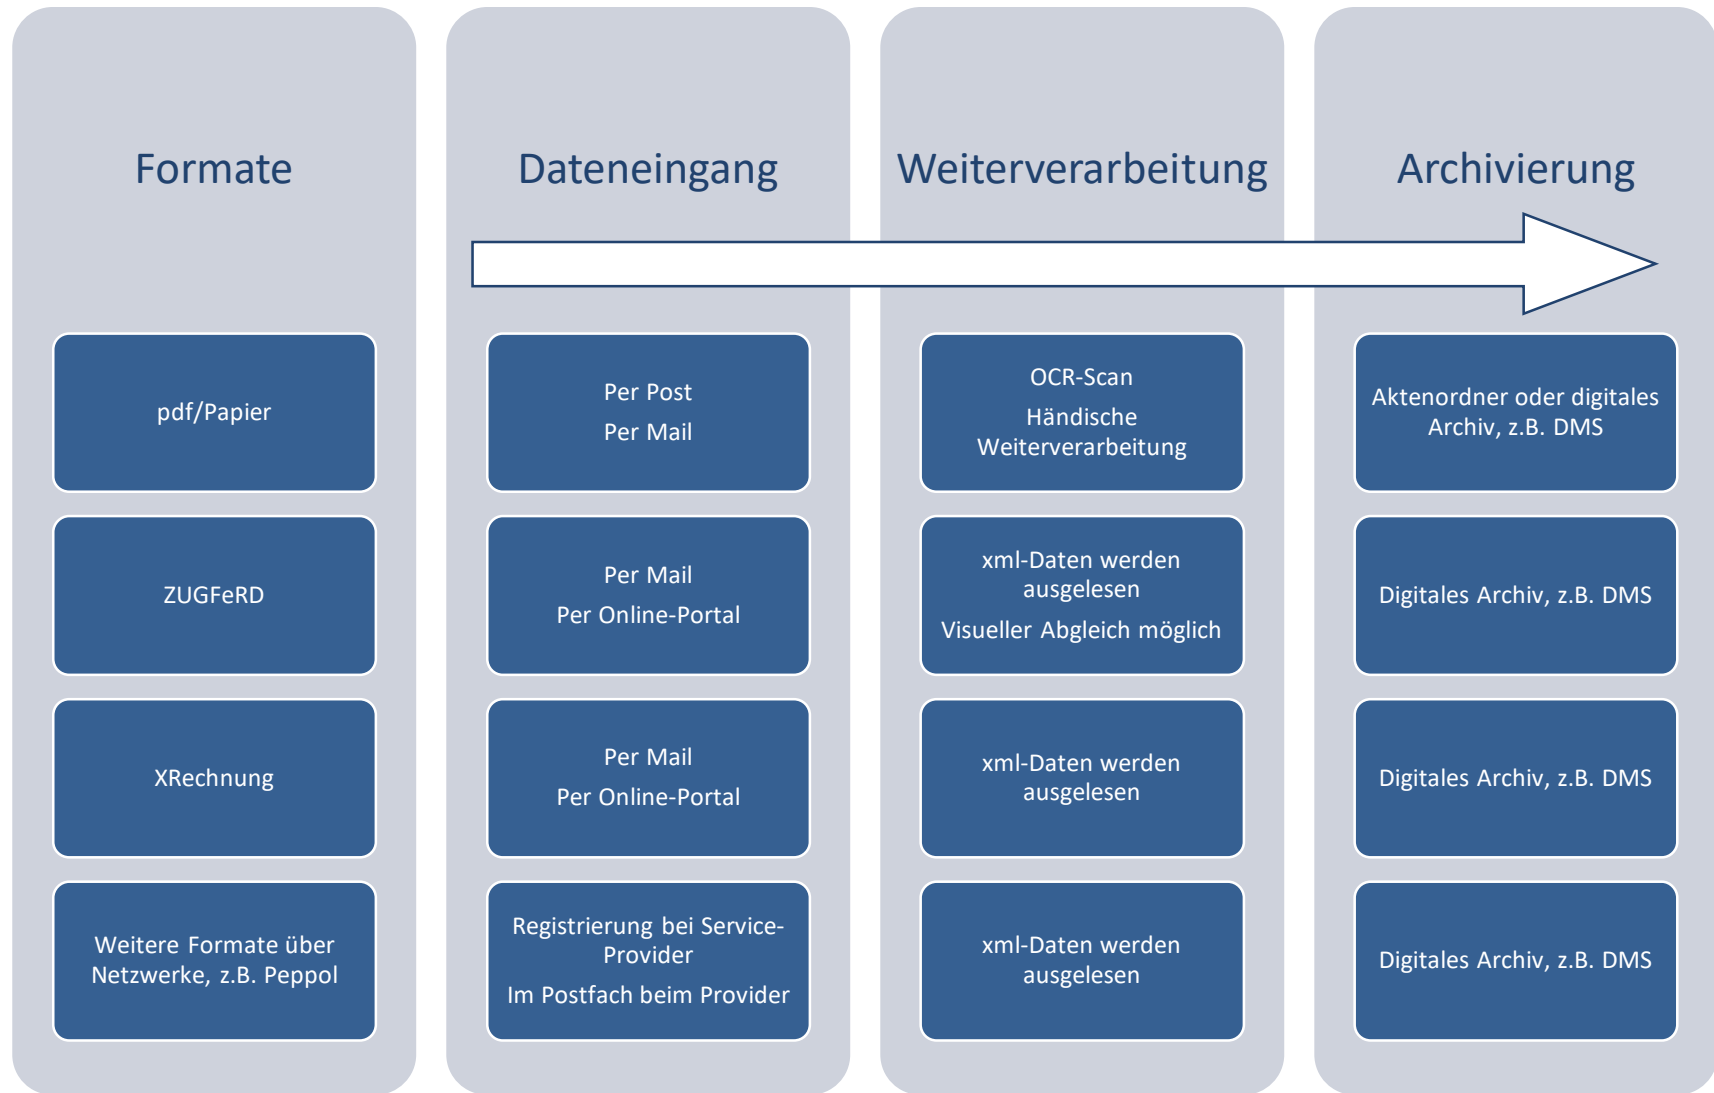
Formate

pdf/Papier

ZUGFeRD

XRechnung

Weitere Formate über Netzwerke, z.B. Peppol

Dateneingang

Per Post
Per Mail

Per Mail
Per Online-Portal

Per Mail
Per Online-Portal

Registrierung bei Service-Provider
Im Postfach beim Provider

Weiterverarbeitung

OCR-Scan
Händische Weiterverarbeitung

xml-Daten werden ausgelesen
Visueller Abgleich möglich

xml-Daten werden ausgelesen

xml-Daten werden ausgelesen

Archivierung

Aktenordner oder digitales Archiv, z.B. DMS

Digitales Archiv, z.B. DMS

Digitales Archiv, z.B. DMS

Digitales Archiv, z.B. DMS